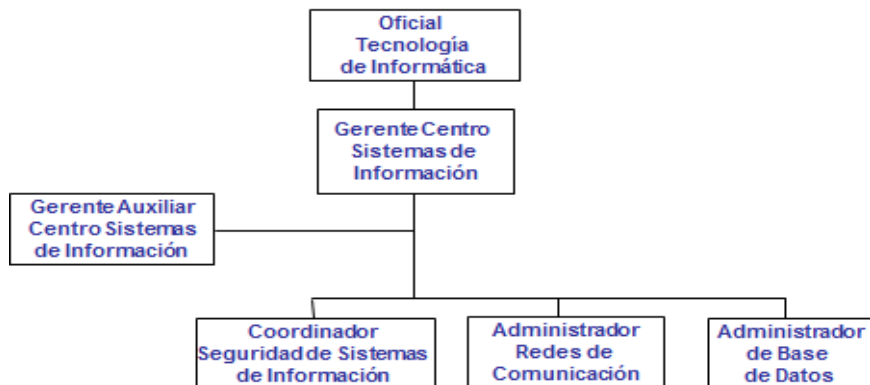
Oficial Tecnología de Informática

Gerente Centro Sistemas de Información

Gerente Auxiliar Centro Sistemas de Información

Coordinador Seguridad de Sistemas de Información

Administrador Redes de Comunicación

Administrador de Base de Datos